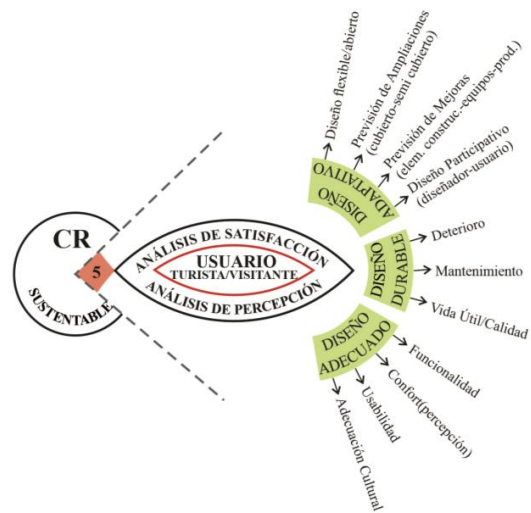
CR
5
SUSTENTABLE
ANÁLISIS DE SATISFACCIÓN
USUARIO
TURISTA/VISITANTE
ANÁLISIS DE PERCEPCIÓN
DISEÑO ADAPTATIVO
Diseño flexible/abierto
Previsión de Ampliaciones (cubierto-semi cubierto)
Previsión de Mejoras (elem. construc-equipos-prod.)
Diseño Participativo (diseñador-usuario)
DISEÑO DURABLE
Deterioro
Mantenimiento
Vida Útil/Calidad
DISEÑO ADECUADO
Funcionalidad
Confort(percepción)
Usabilidad
Adecuación Cultural